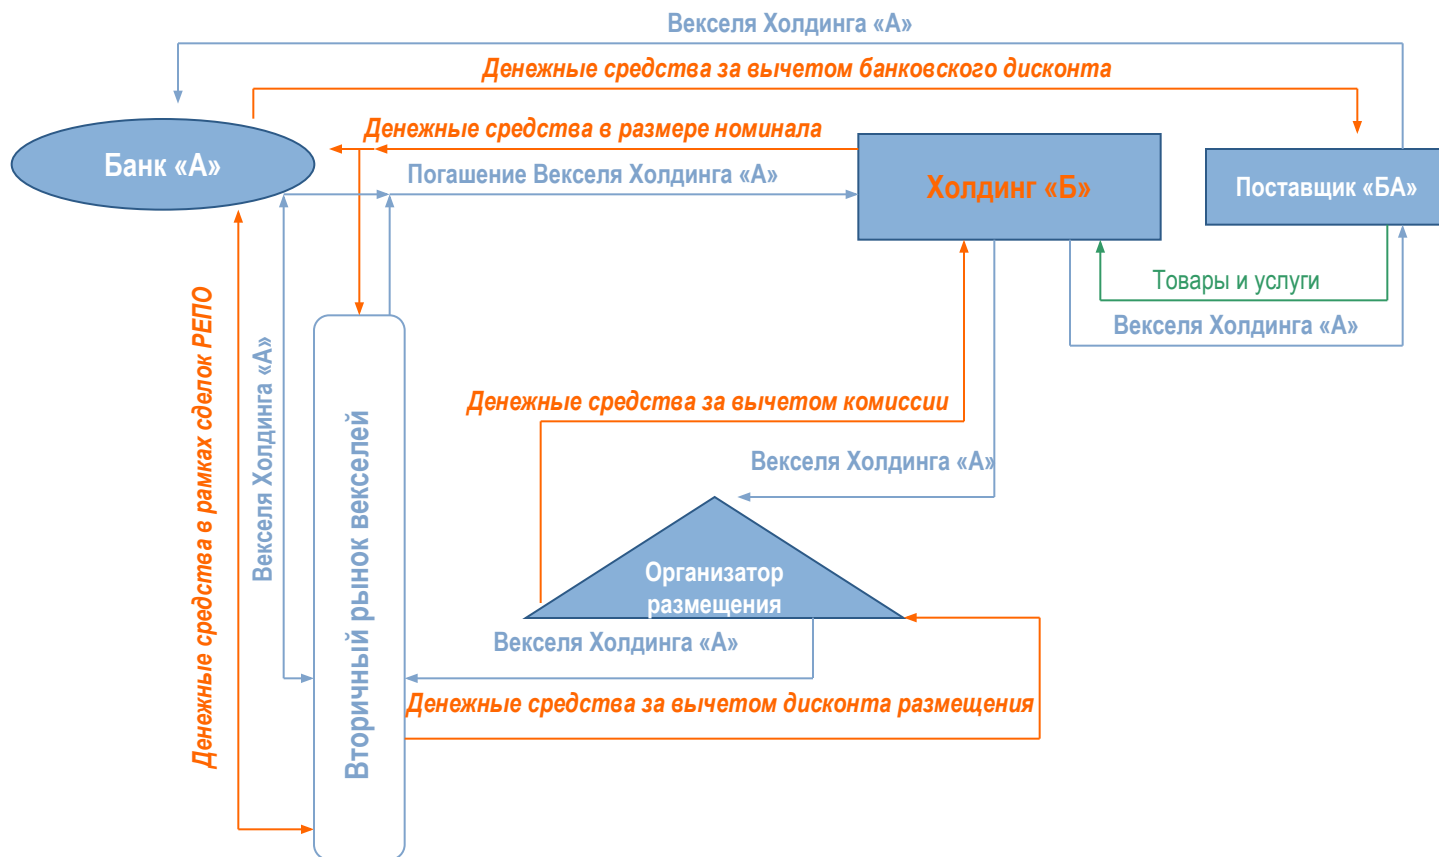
Векселя Холдинга «А»

Денежные средства за вычетом банковского дисконта

Денежные средства в размере номинала

Банк «А»

Погашение Векселя Холдинга «А»

Холдинг «Б»

Поставщик «БА»

Товары и услуги

Векселя Холдинга «А»

Денежные средства в рамках сделок РЕПО

Векселя Холдинга «А»

Вторичный рынок векселей

Денежные средства за вычетом комиссии

Векселя Холдинга «А»

Организатор размещения

Векселя Холдинга «А»

Денежные средства за вычетом дисконта размещения